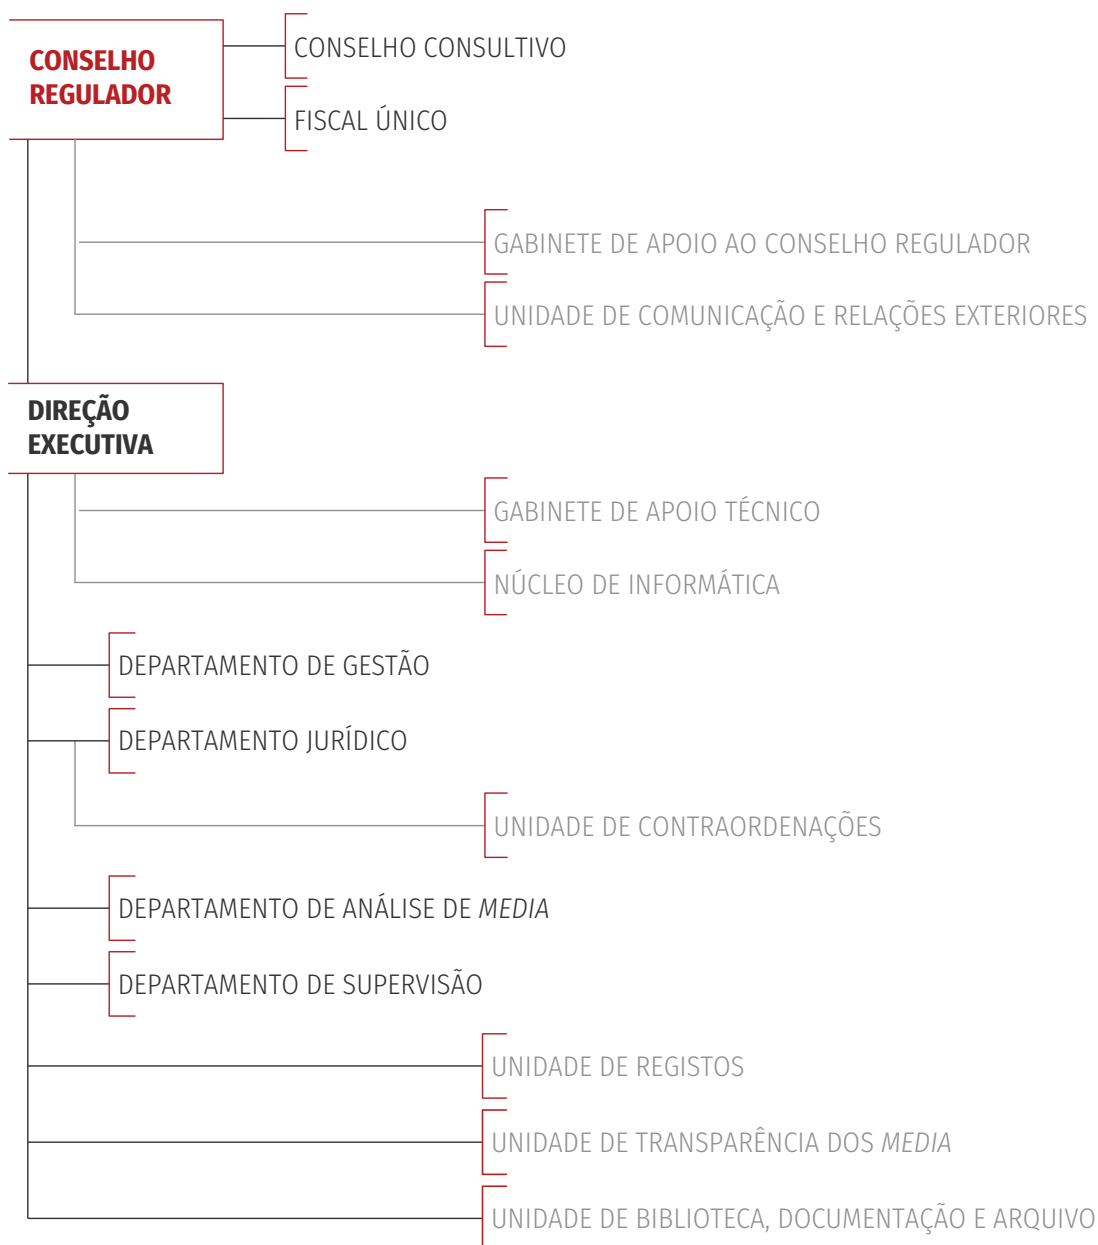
CONSELHO REGULADOR

CONSELHO CONSULTIVO

FISCAL ÚNICO

GABINETE DE APOIO AO CONSELHO REGULADOR

UNIDADE DE COMUNICAÇÃO E RELAÇÕES EXTERIORES

DIREÇÃO EXECUTIVA

GABINETE DE APOIO TÉCNICO

NÚCLEO DE INFORMÁTICA

DEPARTAMENTO DE GESTÃO

DEPARTAMENTO JURÍDICO

UNIDADE DE CONTRAORDENAÇÕES

DEPARTAMENTO DE ANÁLISE DE MEDIA

DEPARTAMENTO DE SUPERVISÃO

UNIDADE DE REGISTOS

UNIDADE DE TRANSPARÊNCIA DOS MEDIA

UNIDADE DE BIBLIOTECA, DOCUMENTAÇÃO E ARQUIVO